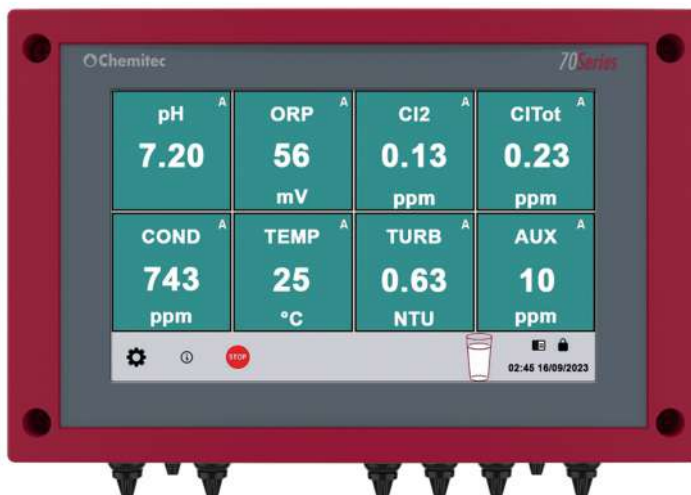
Chemitec

70Series

| pH A | ORP A | Cl2 A | ClTot A |
|---|---|---|---|
| 7.20 | 56 mV | 0.13 ppm | 0.23 ppm |

| COND A | TEMP A | TURB A | AUX A |
|---|---|---|---|
| 743 ppm | 25 °C | 0.63 NTU | 10 ppm |

STOP

02:45 16/09/2023